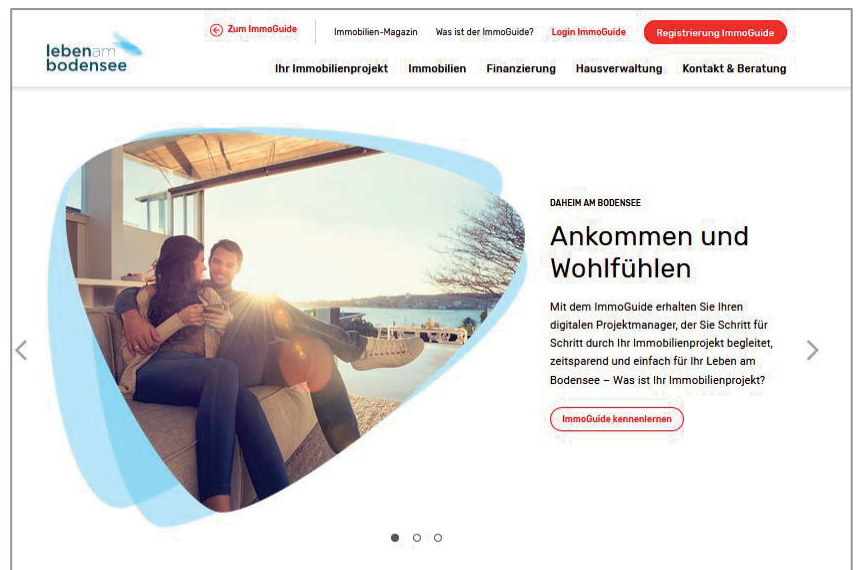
lebenam bodensee

Zum ImmoGuide | Immobilien-Magazin | Was ist der ImmoGuide? | Login ImmoGuide | Registrierung ImmoGuide

Ihr Immobilienprojekt | Immobilien | Finanzierung | Hausverwaltung | Kontakt & Beratung

DAHEIM AM BODENSEE

Ankommen und Wohlfühlen

Mit dem ImmoGuide erhalten Sie Ihren digitalen Projektmanager, der Sie Schritt für Schritt durch Ihr Immobilienprojekt begleitet, zeitsparend und einfach für Ihr Leben am Bodensee – Was ist Ihr Immobilienprojekt?

ImmoGuide kennenlernen